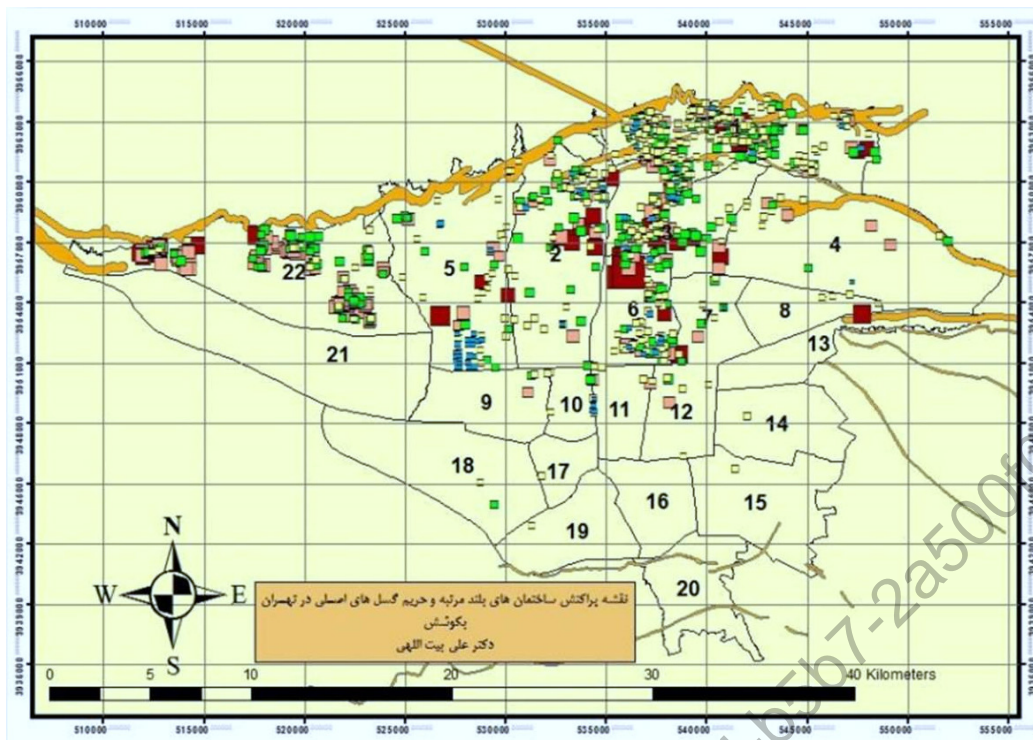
510000 515000 520000 525000 530000 535000 540000 545000 550000 555000

3966000
3963000
3960000
3957000
3954000
3951000
3948000
3945000
3942000
3939000
3936000

4
22
5
2
8
6
7
13
21
9
10
11
12
14
18
17
16
15
19
20

N
W
E
S

نقشه پراکنش ساختمان های بلند مرتبه و حریم گسل های اصلی در تهران
بکوشش
دکتر علی بیت اللهی

0 5 10 20 30 40 Kilometers

510000 515000 520000 525000 530000 535000 540000 545000 550000 555000

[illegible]b5b7-2a500f